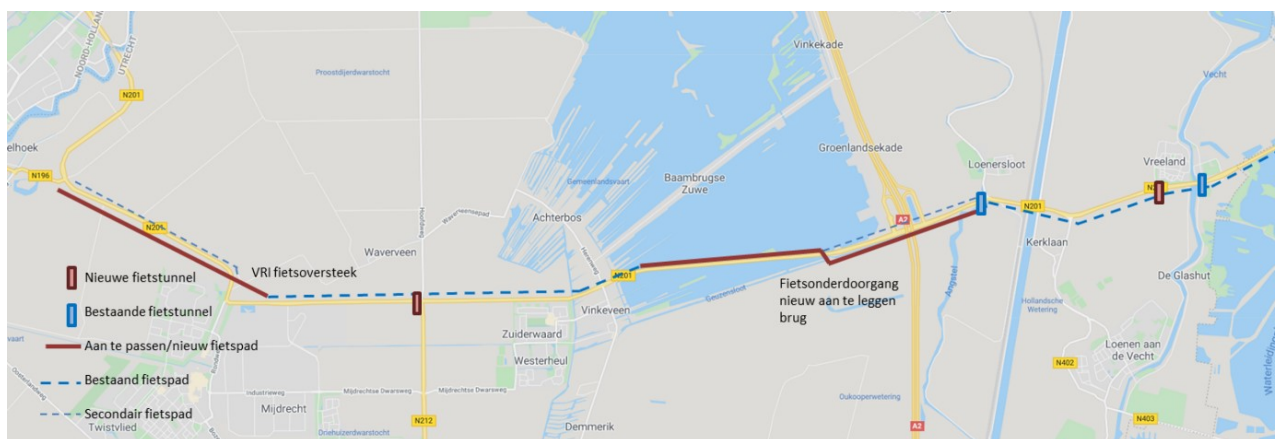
NOORD-HOLLAND
UTRECHT
N201
Proostdijerdwarstocht
elhoek
N196
N201
Achterbos
Waverveen
Baambrugse Zuwe
Vinkekade
Groenlandsekade
Loenersloot
Vreeland
Vecht
N201
Kerklaan
De Glashut
A2
N201
Vinkeveen
Zuiderwaard
Westerheul
Mijdrecht
Twistvlied
Demmerik
N212
A2
N402
N403
Loenen aan de Vecht
Hollandsche Wetering
Mijdrechtse Dwarsweg
Industrieweg
Driehuizerdwarstocht
Waterleiding
Angstel
Gerbeenlandsvaart
Geuzenpad
Herenweg
Waverveensepad
Oukooperwetering
VRI fietsoversteek
Fietsonderdoorgang nieuw aan te leggen brug
Nieuwe fietstunnel
Bestaande fietstunnel
Aan te passen/nieuw fietspad
Bestaand fietspad
Secondair fietspad